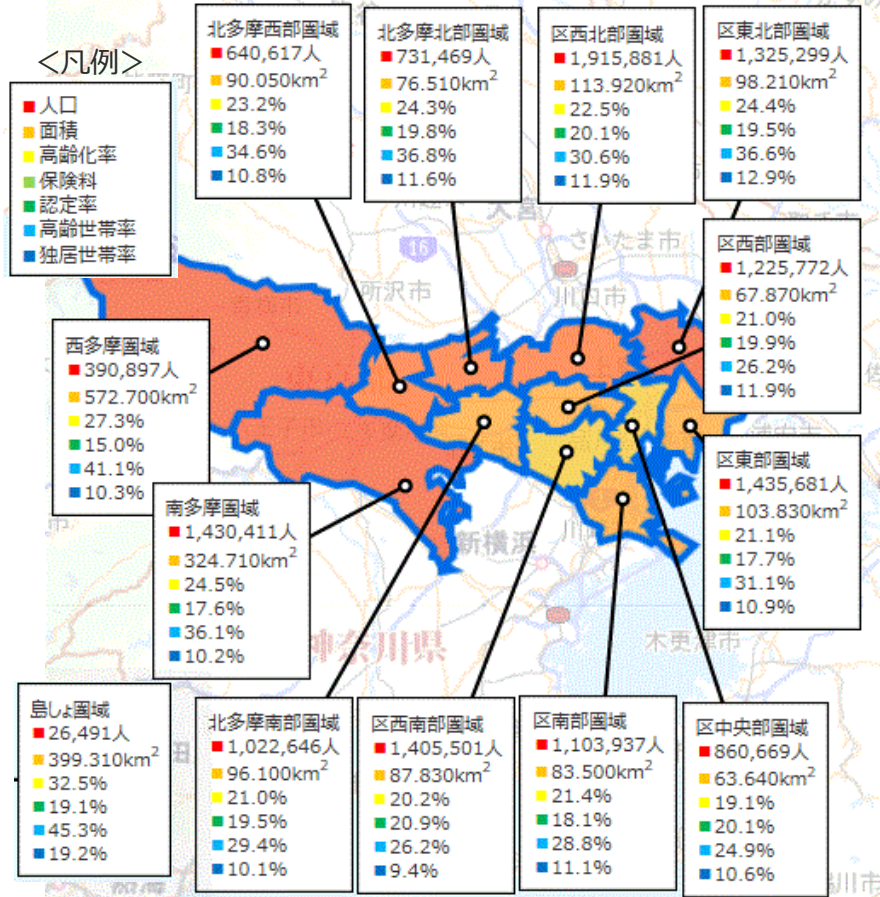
＜凡例＞
人口
面積
高齢化率
保険料
認定率
高齢世帯率
独居世帯率

北多摩西部圏域
640,617人
90.050km$^2$
23.2%
18.3%
34.6%
10.8%

北多摩北部圏域
731,469人
76.510km$^2$
24.3%
19.8%
36.8%
11.6%

区西北部圏域
1,915,881人
113.920km$^2$
22.5%
20.1%
30.6%
11.9%

区東北部圏域
1,325,299人
98.210km$^2$
24.4%
19.5%
36.6%
12.9%

区西部圏域
1,225,772人
67.870km$^2$
21.0%
19.9%
26.2%
11.9%

西多摩圏域
390,897人
572.700km$^2$
27.3%
15.0%
41.1%
10.3%

区東部圏域
1,435,681人
103.830km$^2$
21.1%
17.7%
31.1%
10.9%

南多摩圏域
1,430,411人
324.710km$^2$
24.5%
17.6%
36.1%
10.2%

島しょ圏域
26,491人
399.310km$^2$
32.5%
19.1%
45.3%
19.2%

北多摩南部圏域
1,022,646人
96.100km$^2$
21.0%
19.5%
29.4%
10.1%

区西南部圏域
1,405,501人
87.830km$^2$
20.2%
20.9%
26.2%
9.4%

区南部圏域
1,103,937人
83.500km$^2$
21.4%
18.1%
28.8%
11.1%

区中央部圏域
860,669人
63.640km$^2$
19.1%
20.1%
24.9%
10.6%

さいたま市
所沢市
川口市
新横浜
神奈川県
木更津市
16